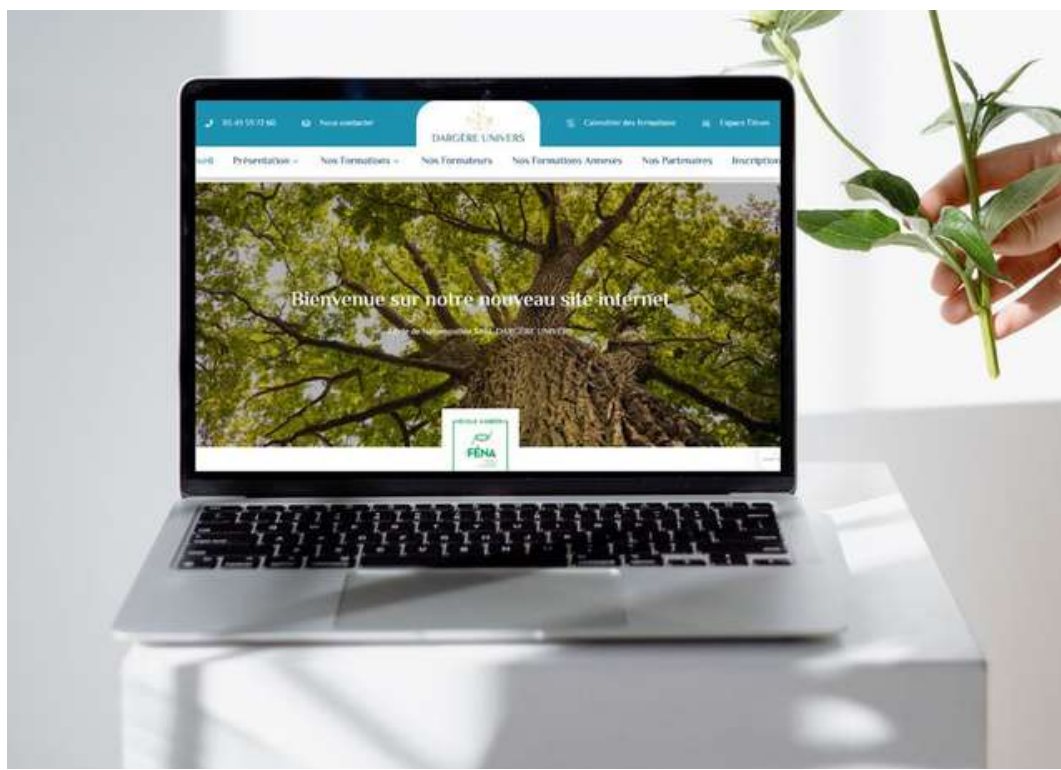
05 45 55 72 60 Nous contacter

DARGÈRE UNIVERS

Calendrier des formations Espace Élèves

ueil Présentation Nos Formations Nos Formateurs Nos Formations Annexes Nos Partenaires Inscription

Bienvenue sur notre nouveau site internet

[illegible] DARGÈRE UNIVERS

ÉCOLE AGRÉÉE FENA